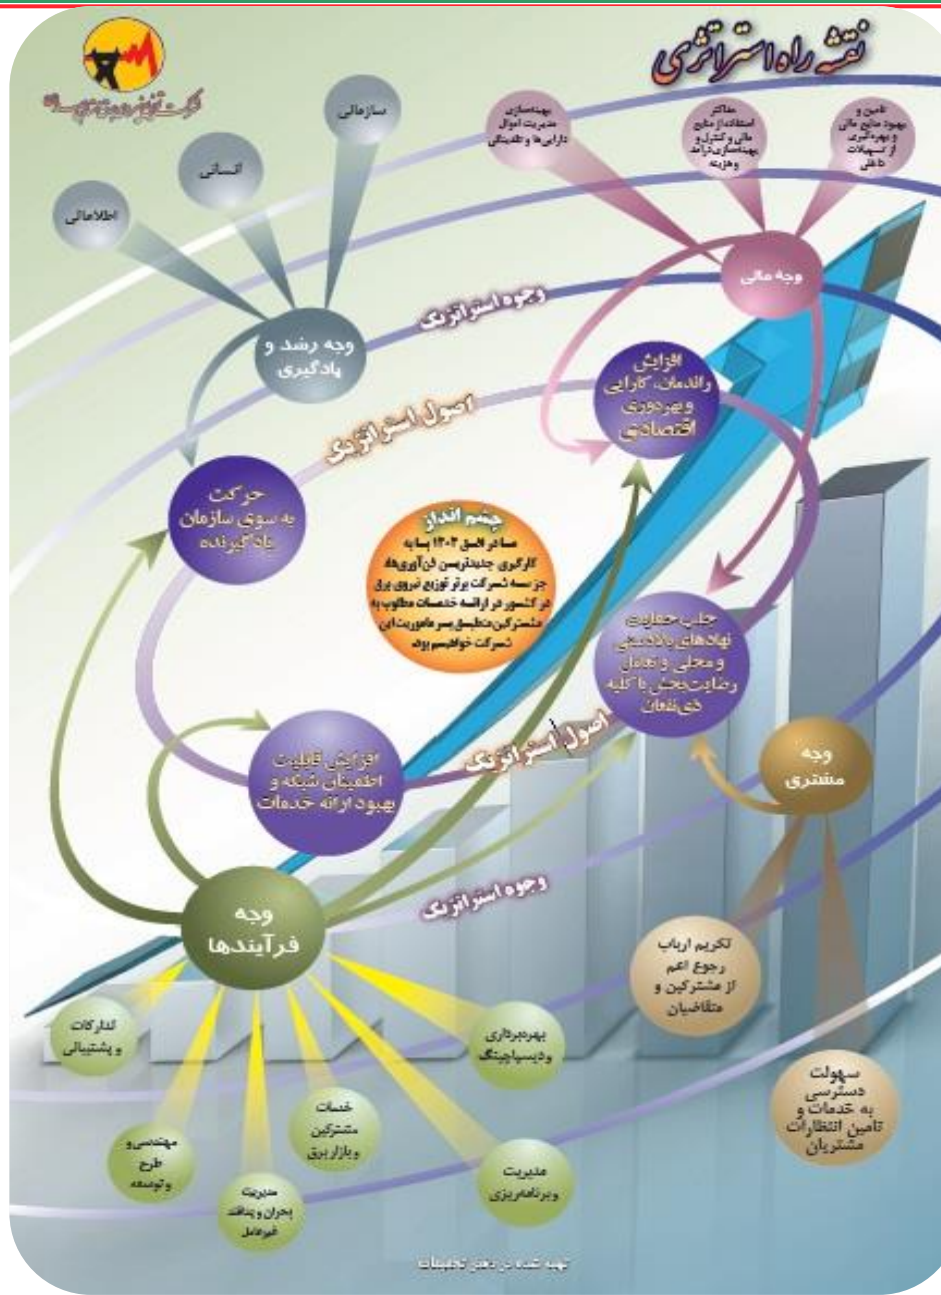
نقشه راه استراتژی

شرکت توزیع نیروی برق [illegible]

سازمانی

انسانی

اطلاعاتی

بهینه‌سازی مدیریت اموال دارایی‌ها و نقدینگی

حداکثر استفاده از منابع مالی و کنترل و بهینه‌سازی درآمد و هزینه

تامین و بهبود منابع مالی و بهره‌گیری از تسهیلات داخلی

وجه مالی

وجوه استراتژیک

وجه رشد و یادگیری

اصول استراتژیک

افزایش راندمان، کارایی و بهره‌وری اقتصادی

حرکت به سوی سازمان یادگیرنده

چشم انداز
ما در افق ۱۴۰۴ با به کارگیری جدیدترین فن‌آوری‌ها جز سه شرکت برتر توزیع نیروی برق در کشور در ارائه خدمات مطلوب به مشترکین منطبق بر ماموریت این شرکت خواهیم بود

جلب حمایت نهادهای بالادستی و محلی و تعامل رضایت‌بخش با کلیه ذی‌نفعان

اصول استراتژیک

افزایش قابلیت اطمینان شبکه و بهبود ارائه خدمات

وجه مشتری

وجوه استراتژیک

وجه فرآیندها

تکریم ارباب رجوع اعم از مشترکین و متقاضیان

تدارکات و پشتیبانی

بهره‌برداری ودیسپاچینگ

سهولت دسترسی به خدمات و تامین انتظارات مشتریان

خدمات مشترکین وبازار برق

مهندسی و طرح و توسعه

مدیریت بحران و پدافند غیرعامل

مدیریت وبرنامه‌ریزی

تهیه شده در دفتر تحقیقات